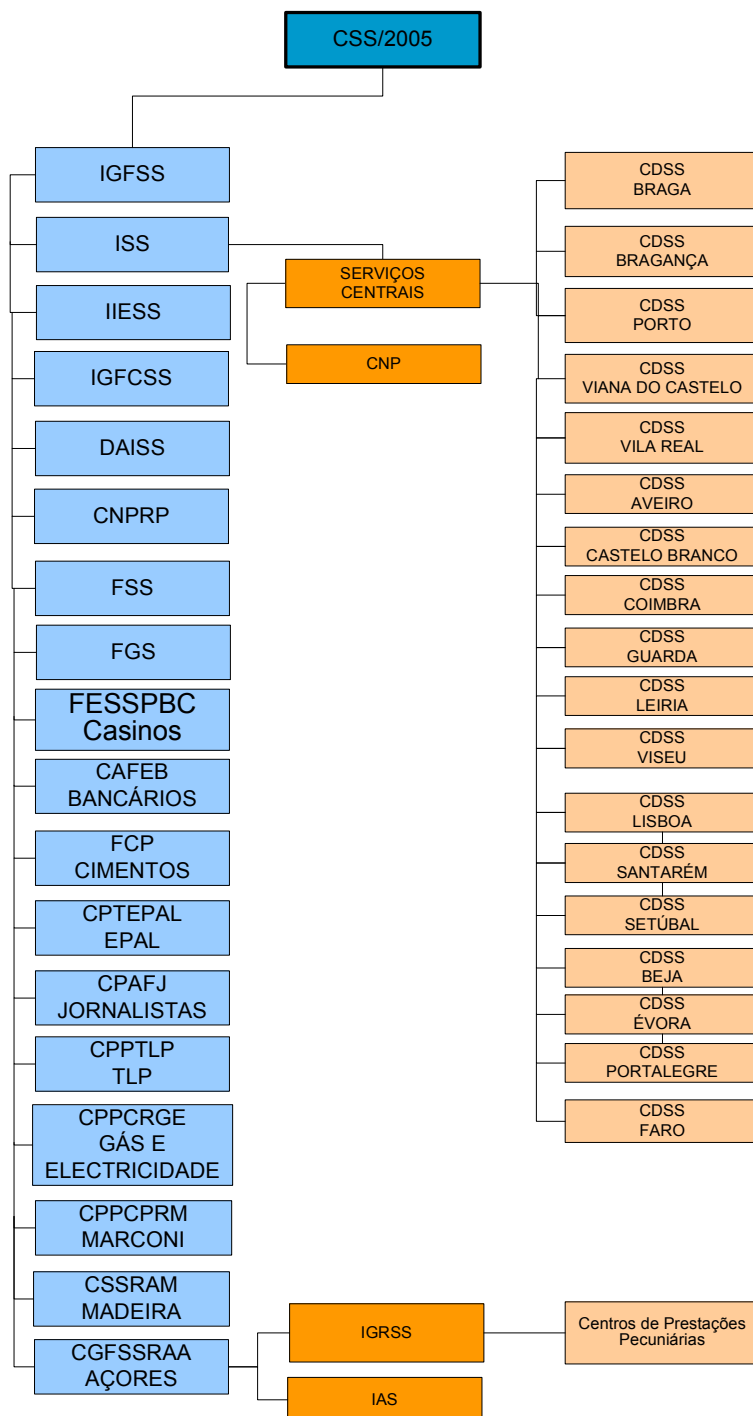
CSS/2005

IGFSS

ISS

IIESS

IGFCSS

DAISS

CNPRP

FSS

FGS

FESSPBC
Casinos

CAFEB
BANCÁRIOS

FCP
CIMENTOS

CPTEPAL
EPAL

CPAFJ
JORNALISTAS

CPPTLP
TLP

CPPCRGE
GÁS E
ELECTRICIDADE

CPPCPRM
MARCONI

CSSRAM
MADEIRA

CGFSSRAA
AÇORES

SERVIÇOS
CENTRAIS

CNP

IGRSS

IAS

CDSS
BRAGA

CDSS
BRAGANÇA

CDSS
PORTO

CDSS
VIANA DO CASTELO

CDSS
VILA REAL

CDSS
AVEIRO

CDSS
CASTELO BRANCO

CDSS
COIMBRA

CDSS
GUARDA

CDSS
LEIRIA

CDSS
VISEU

CDSS
LISBOA

CDSS
SANTARÉM

CDSS
SETÚBAL

CDSS
BEJA

CDSS
ÉVORA

CDSS
PORTALEGRE

CDSS
FARO

Centros de Prestações
Pecuniárias